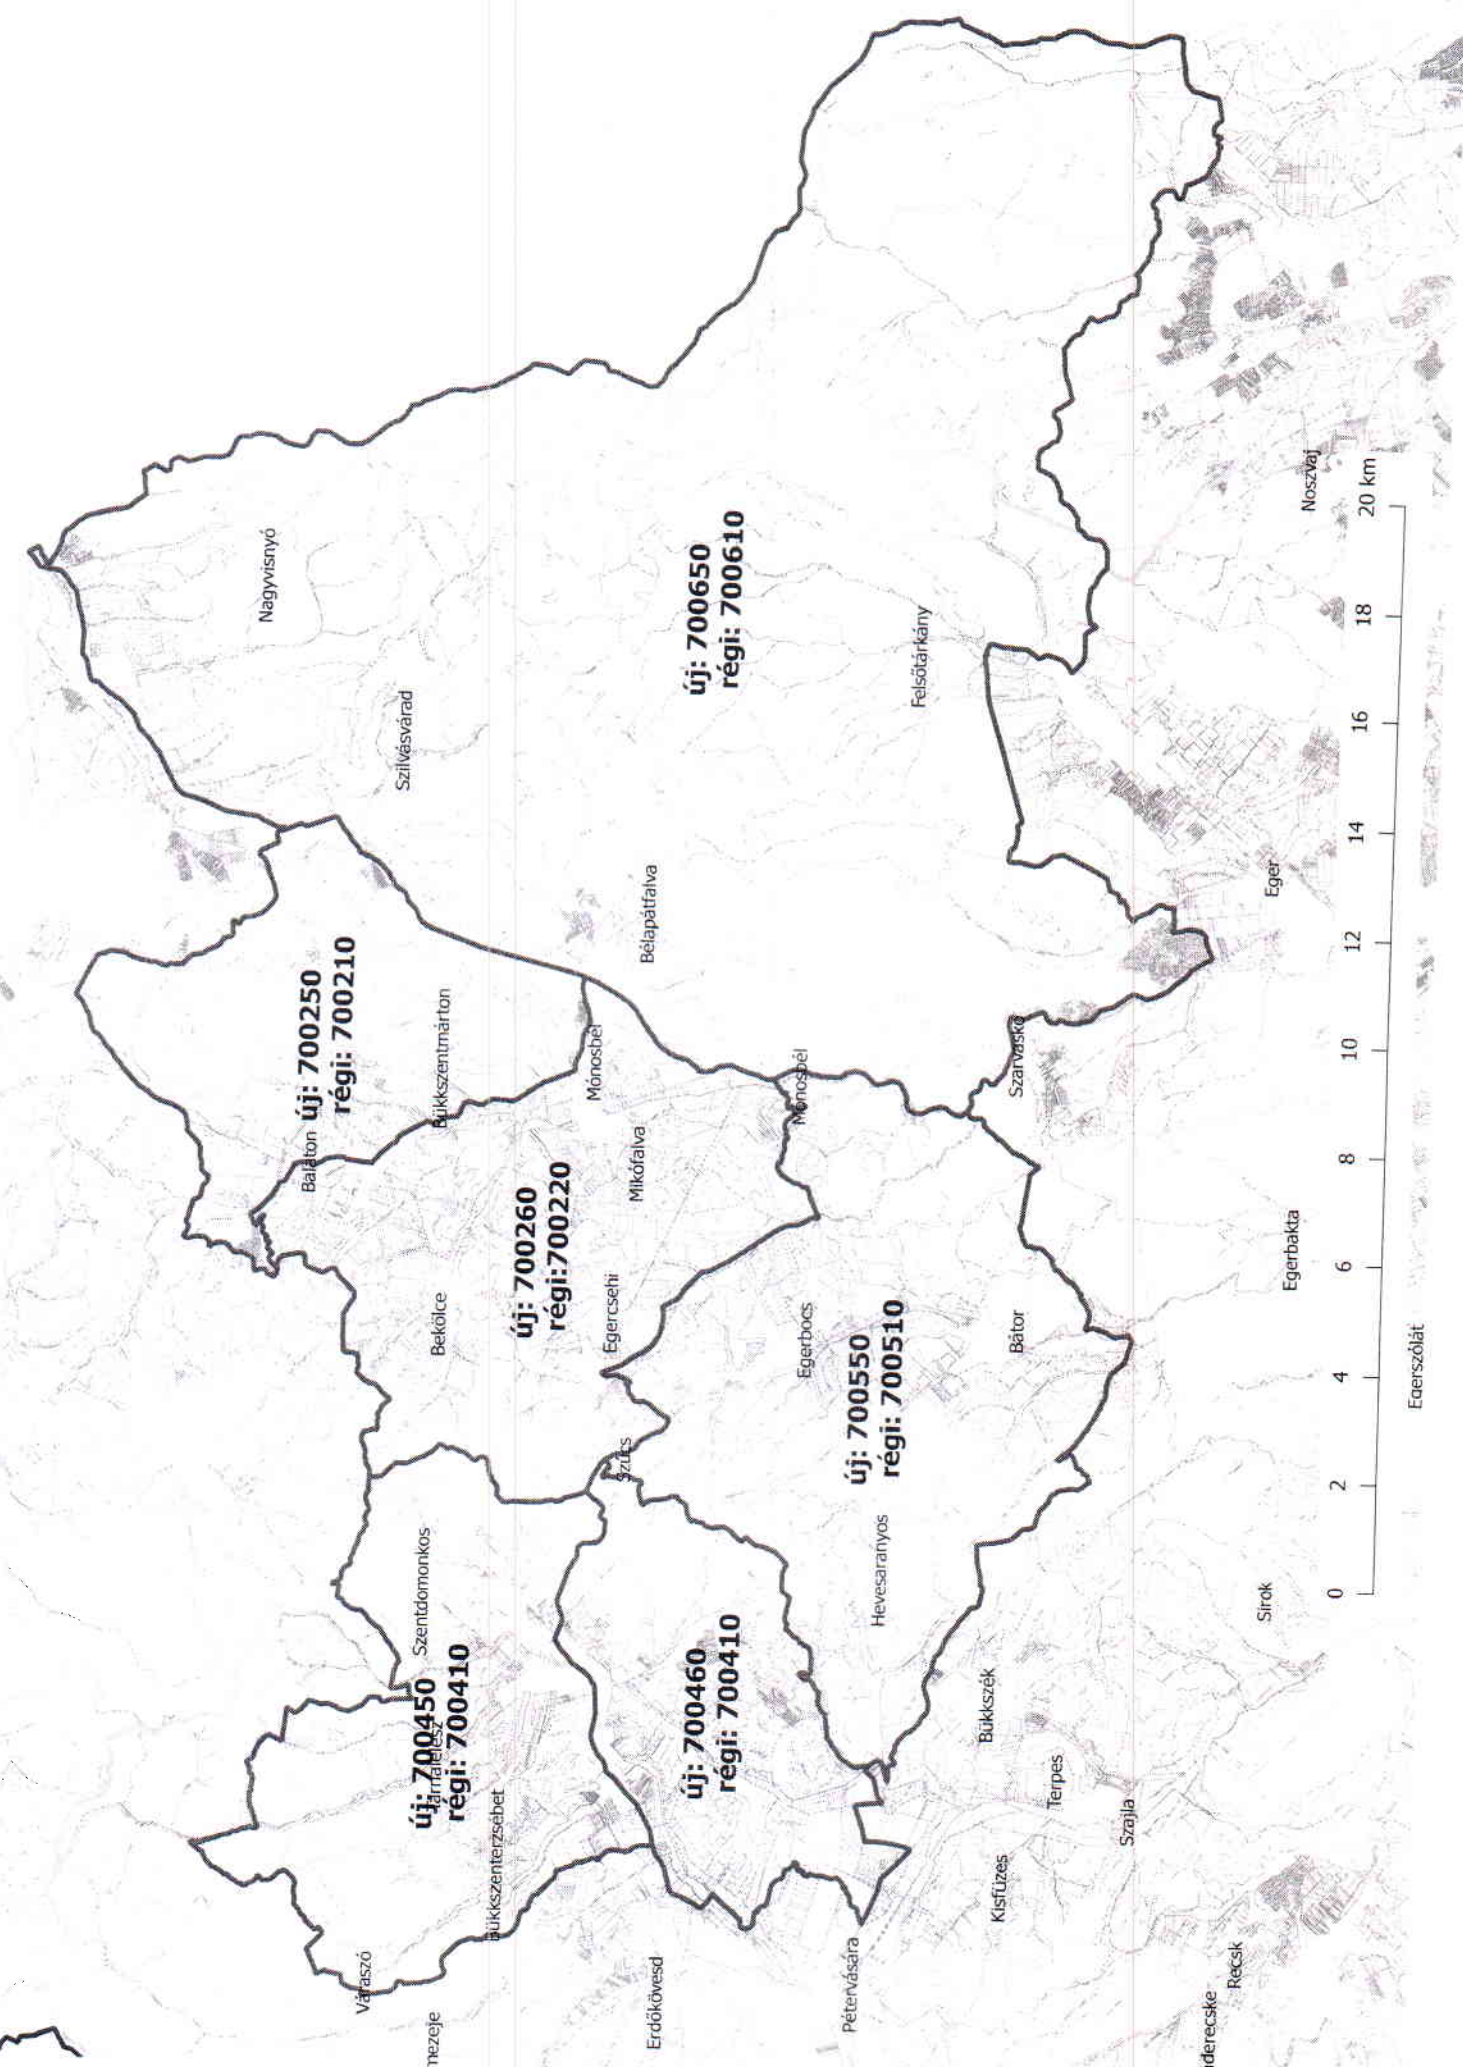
Nagyvisnyó

Szilvásvárad

új: 700650
régi: 700610

Felsőtárkány

Bélapátfalva

új: 700250
régi: 700210

Bükkszentmárton

Balaton

Monosbél

Mikófalva

új: 700260
régi:700220

Egercsehi

Bekölce

Monosbél

Szarvaskő

Eger

Egerbakta

új: 700550
régi: 700510

Egerbocs

Bátor

Szúcs

Szentdomonkos

új: 700450
régi: 700410

Tarnalelesz

Bükkszenterzsébet

Váraszó

mezeje

új: 700460
régi: 700410

Hevesaranyos

Bükkszék

Terpes

Szajla

Kisfüzes

Pétervására

Erdőkövesd

Recsk

derecske

Sirok

Egerszólát

Noszvaj

0 2 4 6 8 10 12 14 16 18 20 km